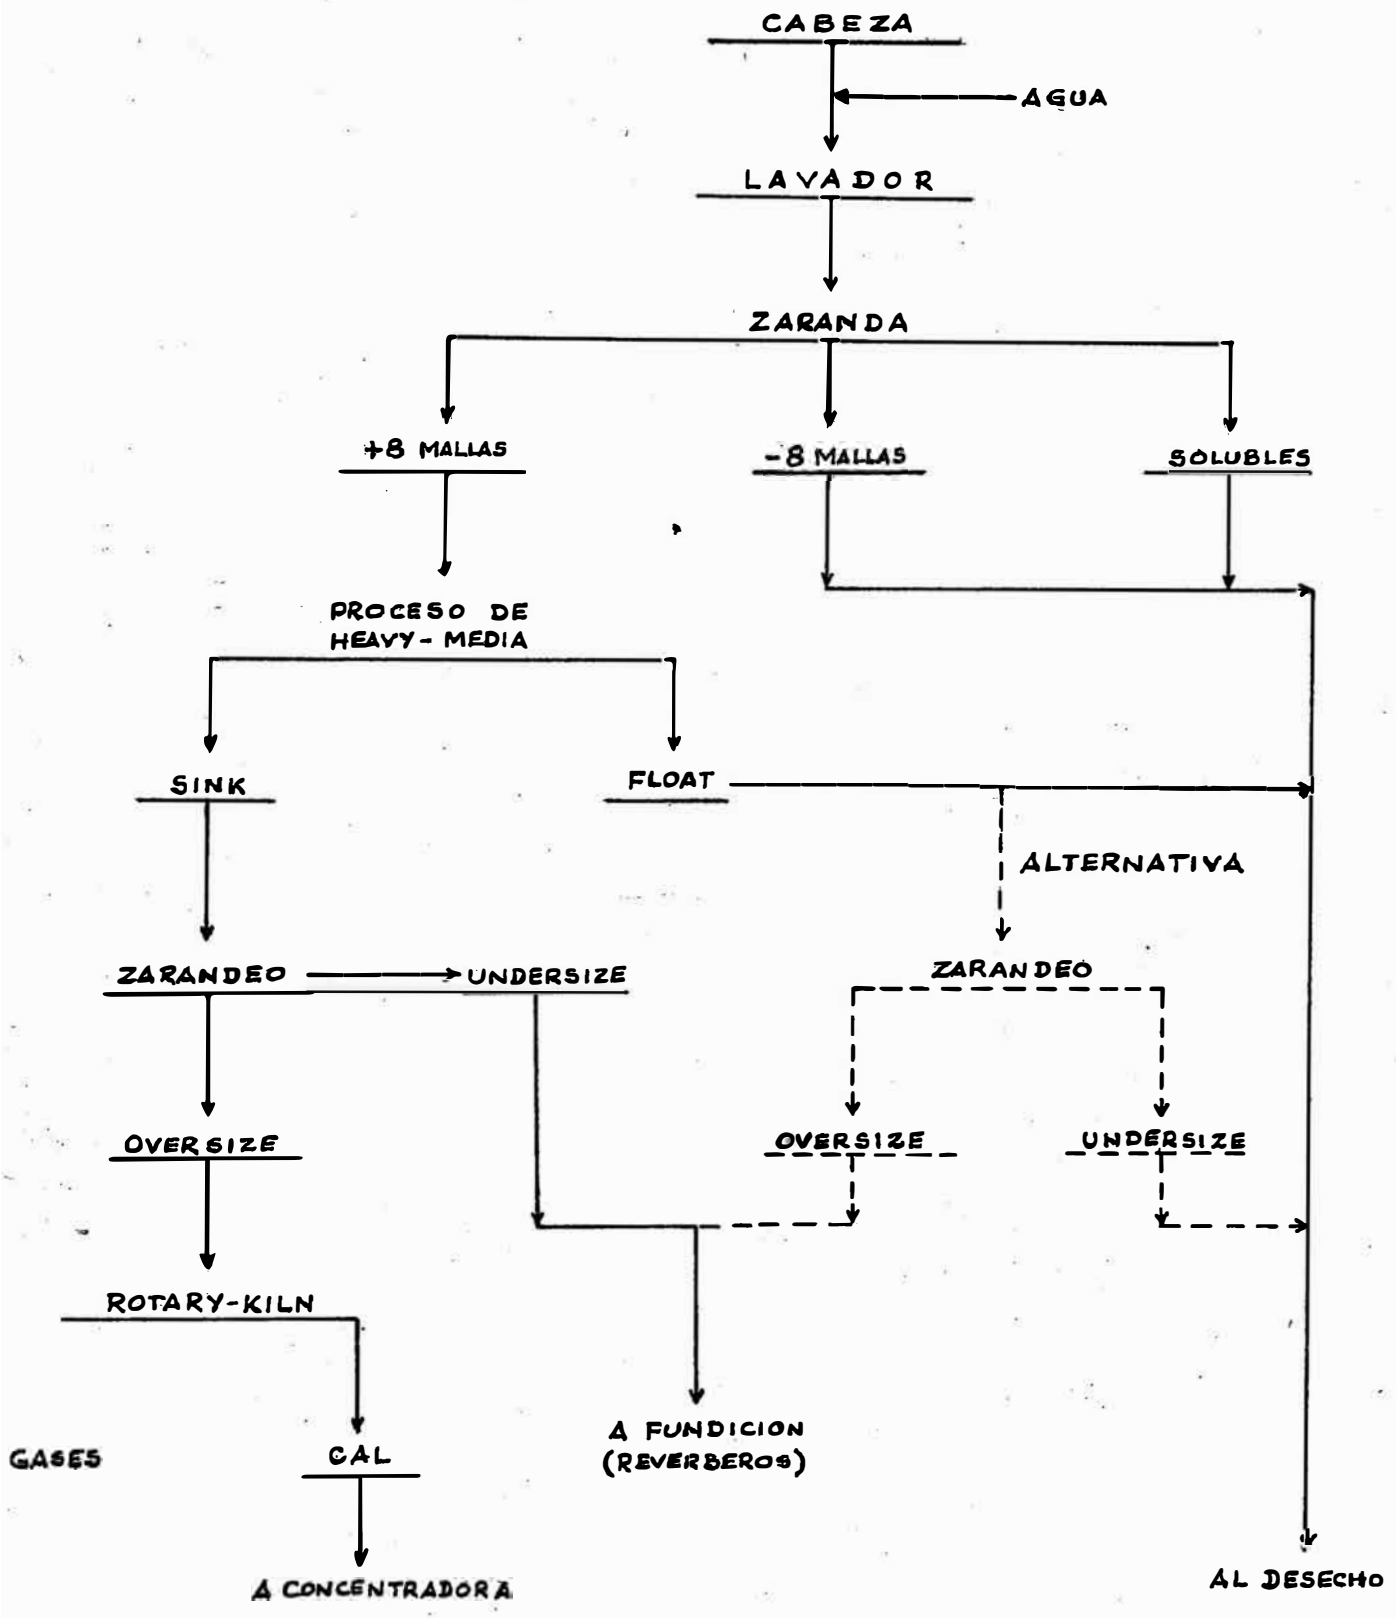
CABEZA

AGUA

LAVADOR

ZARANDA

+8 MALLAS

-8 MALLAS

SOLUBLES

PROCESO DE HEAVY-MEDIA

SINK

FLOAT

ALTERNATIVA

ZARANDEO

UNDERSIZE

ZARANDEO

OVERSIZE

OVERSIZE

UNDERSIZE

ROTARY-KILN

GASES

CAL

A FUNDICION (REVERBEROS)

A CONCENTRADORA

AL DESECHO